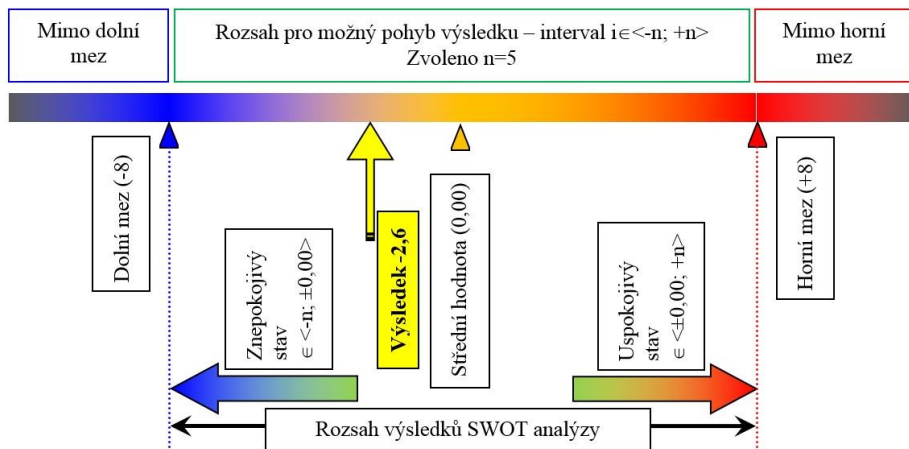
Mimo dolní mez

Rozsah pro možný pohyb výsledku – interval i∈<-n; +n>
Zvoleno n=5

Mimo horní mez

Dolní mez (-8)

Znepokojivý stav ∈ <-n; ±0,00>

Výsledek -2,6

Střední hodnota (0,00)

Uspokojivý stav ∈ <±0,00; +n>

Horní mez (+8)

Rozsah výsledků SWOT analýzy